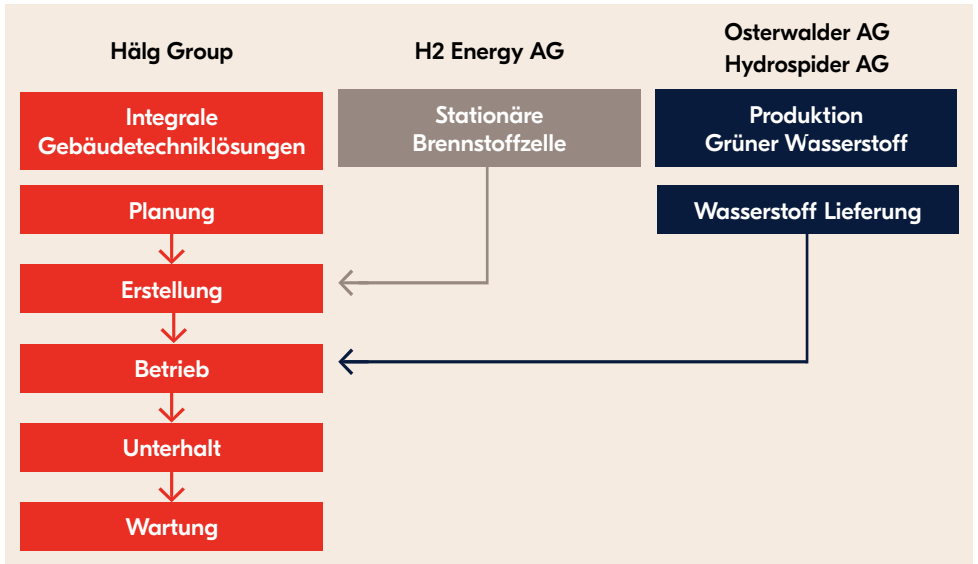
Hälg Group

H2 Energy AG

Osterwalder AG
Hydrospider AG

Integrale Gebäudetechniklösungen

Stationäre Brennstoffzelle

Produktion Grüner Wasserstoff

Planung

Wasserstoff Lieferung

Erstellung

Betrieb

Unterhalt

Wartung